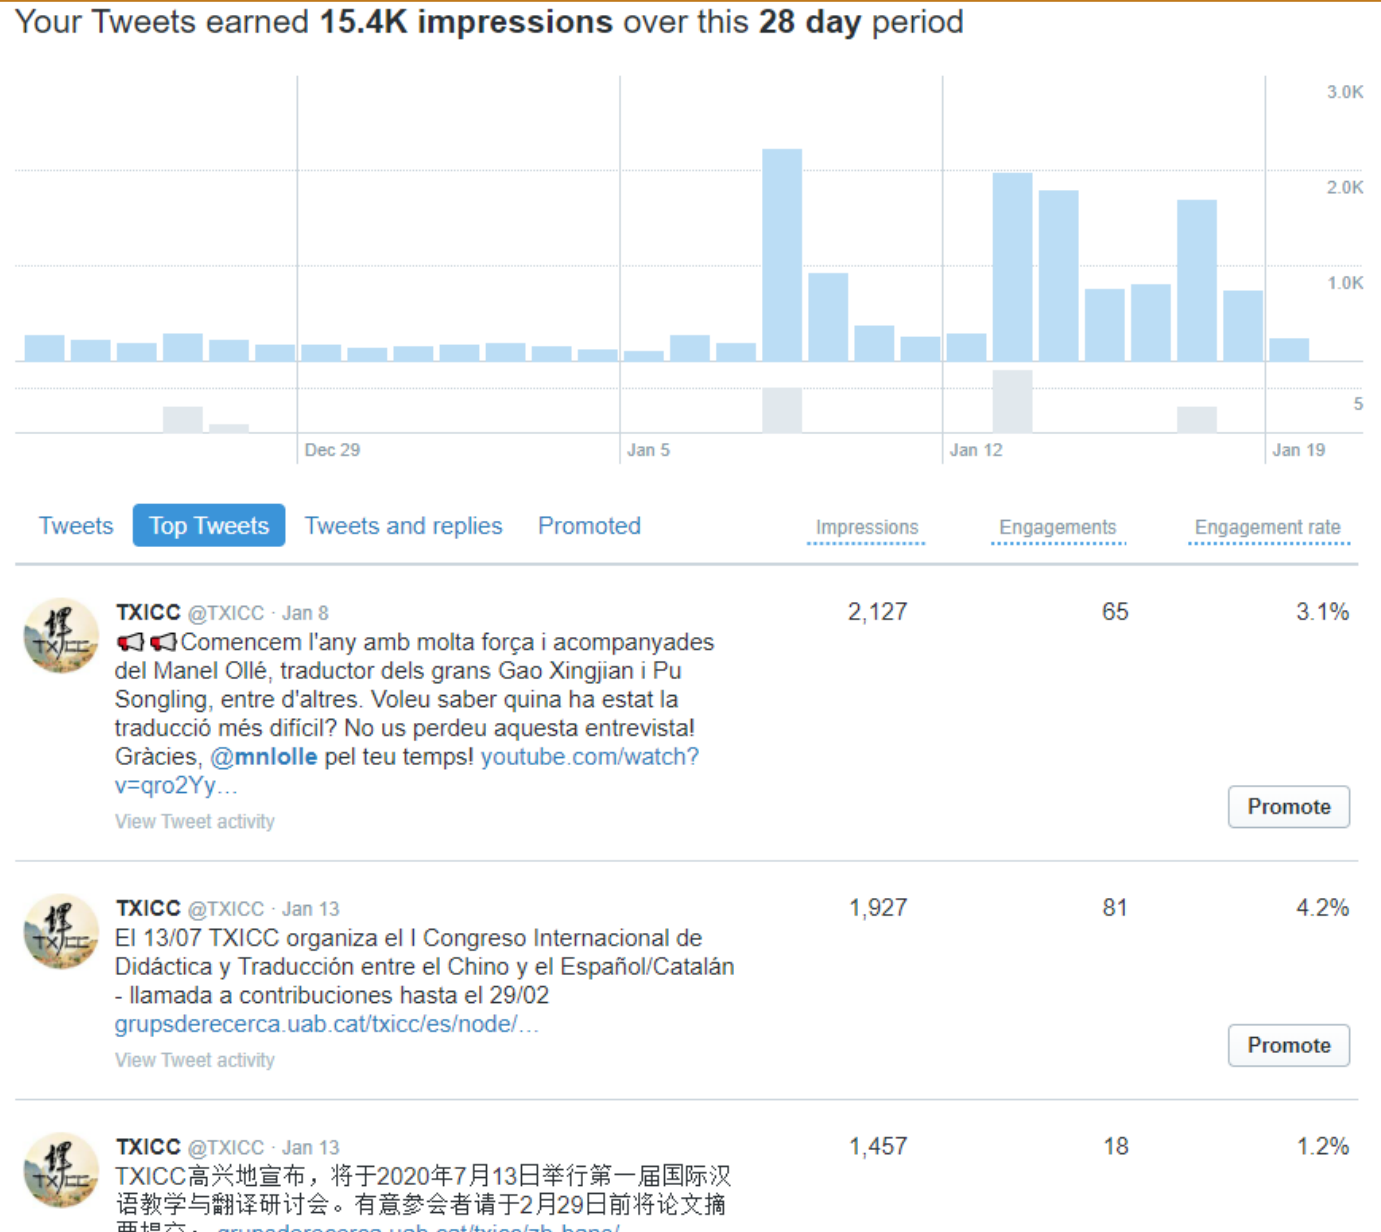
Your Tweets earned **15.4K impressions** over this **28 day** period

3.0K
2.0K
1.0K
5

Dec 29
Jan 5
Jan 12
Jan 19

Tweets Top Tweets Tweets and replies Promoted

Impressions Engagements Engagement rate

TXICC @TXICC · Jan 8
📢📢Comencem l'any amb molta força i acompanyades del Manel Ollé, traductor dels grans Gao Xingjian i Pu Songling, entre d'altres. Voleu saber quina ha estat la traducció més difícil? No us perdeu aquesta entrevista! Gràcies, @mnlolle pel teu temps! youtube.com/watch?v=qro2Yy…
View Tweet activity

2,127
65
3.1%
Promote

TXICC @TXICC · Jan 13
El 13/07 TXICC organiza el I Congreso Internacional de Didáctica y Traducción entre el Chino y el Español/Catalán - llamada a contribuciones hasta el 29/02 grupsderecerca.uab.cat/txicc/es/node/…
View Tweet activity

1,927
81
4.2%
Promote

TXICC @TXICC · Jan 13
TXICC高兴地宣布，将于2020年7月13日举行第一届国际汉语教学与翻译研讨会。有意参会者请于2月29日前将论文摘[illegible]

1,457
18
1.2%